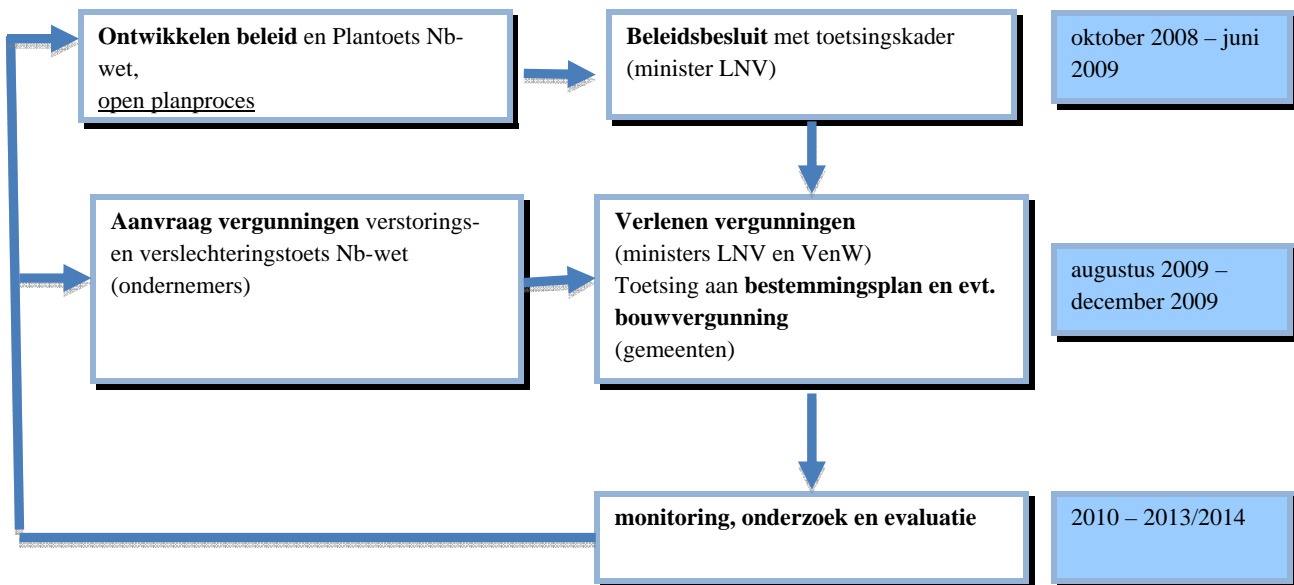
**Ontwikkelen beleid** en Plantoets Nb-wet,
open planproces

**Beleidsbesluit** met toetsingskader
(minister LNV)

oktober 2008 – juni 2009

**Aanvraag vergunningen** verstorings- en verslechteringstoets Nb-wet
(ondernemers)

**Verlenen vergunningen**
(ministers LNV en VenW)
Toetsing aan **bestemmingsplan en evt. bouwvergunning**
(gemeenten)

augustus 2009 – december 2009

**monitoring, onderzoek en evaluatie**

2010 – 2013/2014